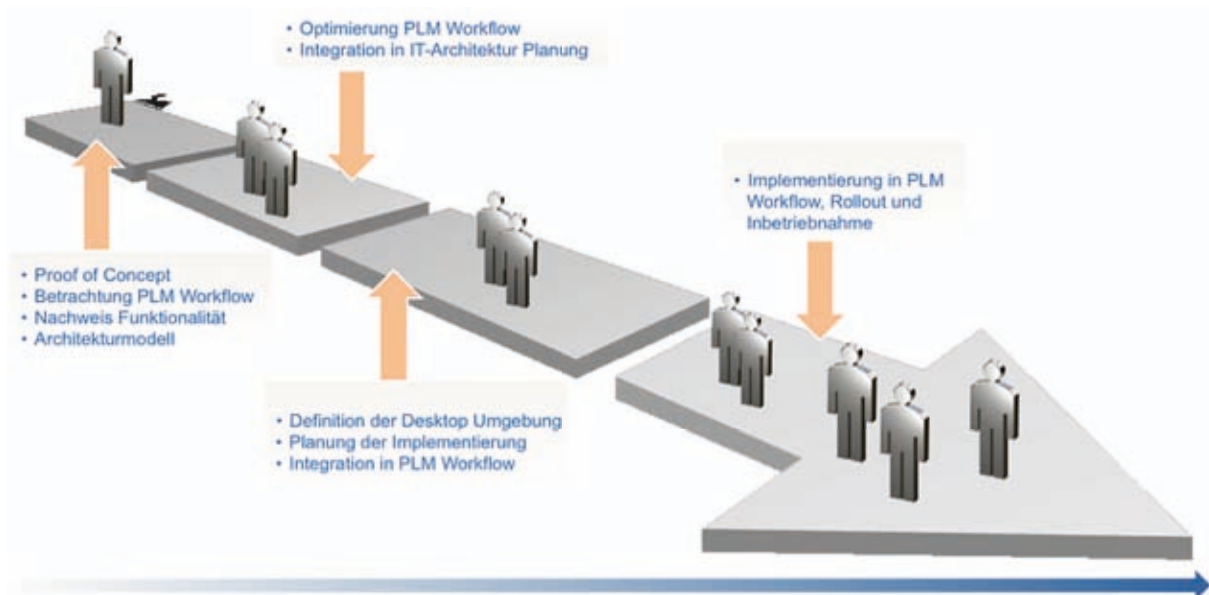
• Optimierung PLM Workflow
• Integration in IT-Architektur Planung

• Implementierung in PLM Workflow, Rollout und Inbetriebnahme

• Proof of Concept
• Betrachtung PLM Workflow
• Nachweis Funktionalität
• Architekturmodell

• Definition der Desktop Umgebung
• Planung der Implementierung
• Integration in PLM Workflow